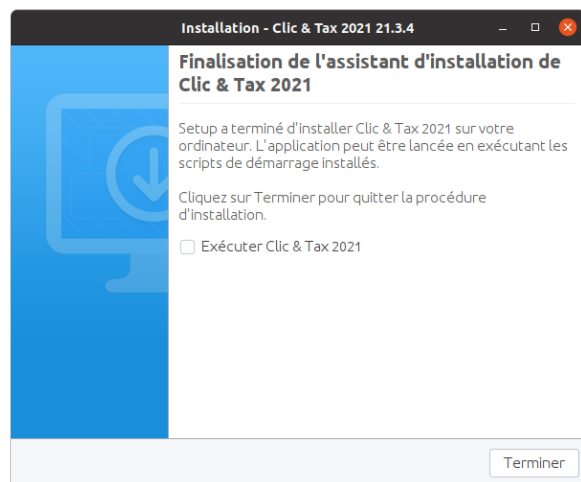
Installation - Clic & Tax 2021 21.3.4

Finalisation de l'assistant d'installation de Clic & Tax 2021

Setup a terminé d'installer Clic & Tax 2021 sur votre ordinateur. L'application peut être lancée en exécutant les scripts de démarrage installés.

Cliquez sur Terminer pour quitter la procédure d'installation.

Exécuter Clic & Tax 2021

Terminer